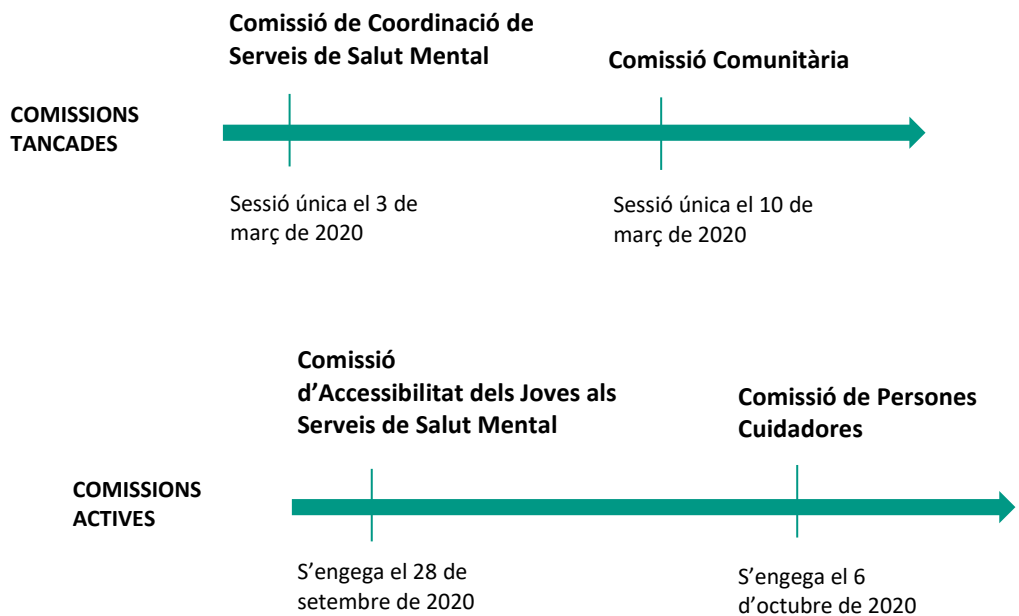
Comissió de Coordinació de Serveis de Salut Mental

Comissió Comunitària

COMISSIONS TANCADES

Sessió única el 3 de març de 2020

Sessió única el 10 de març de 2020

Comissió d’Accessibilitat dels Joves als Serveis de Salut Mental

Comissió de Persones Cuidadores

COMISSIONS ACTIVES

S’engega el 28 de setembre de 2020

S’engega el 6 d’octubre de 2020